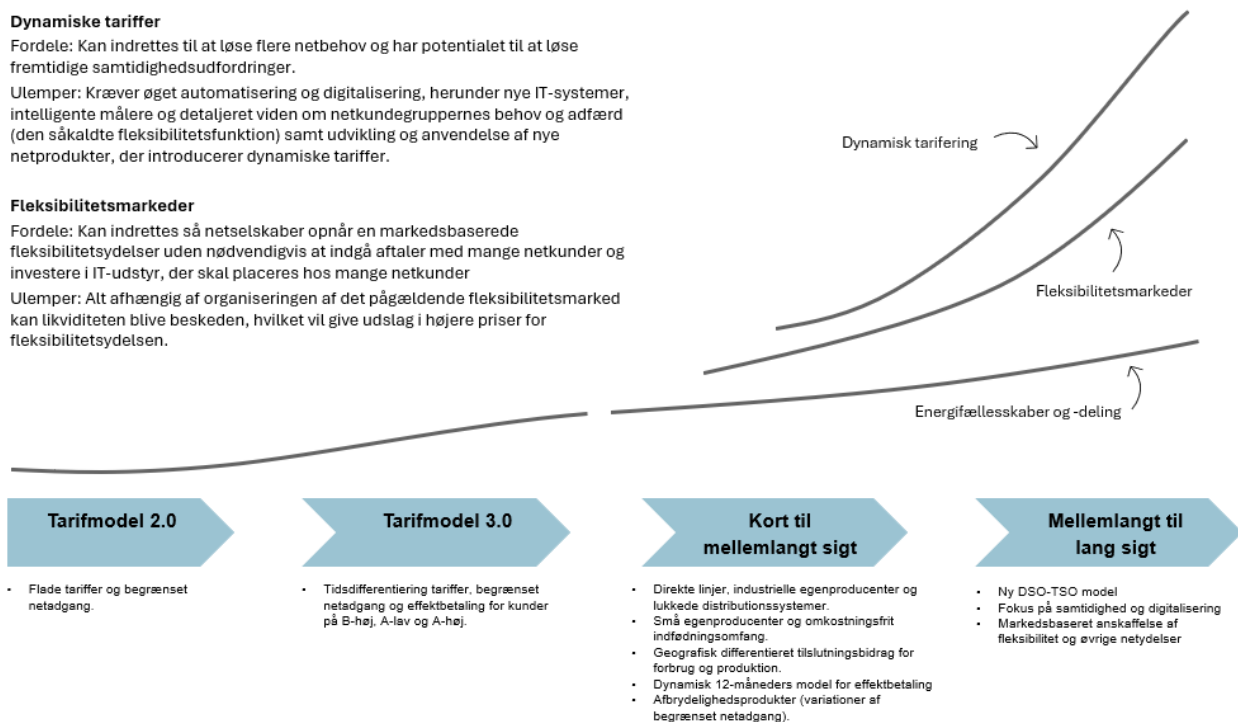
**Dynamiske tariffer**

Fordele: Kan indrettes til at løse flere netbehov og har potentialet til at løse fremtidige samtidighedsudfordringer.

Ulemper: Kræver øget automatisering og digitalisering, herunder nye IT-systemer, intelligente målere og detaljeret viden om netkundegruppernes behov og adfærd (den såkaldte fleksibilitetsfunktion) samt udvikling og anvendelse af nye netprodukter, der introducerer dynamiske tariffer.

**Fleksibilitetsmarkeder**

Fordele: Kan indrettes så netselskaber opnår en markedsbaserede fleksibilitetsydelser uden nødvendigvis at indgå aftaler med mange netkunder og investere i IT-udstyr, der skal placeres hos mange netkunder

Ulemper: Alt afhængig af organiseringen af det pågældende fleksibilitetsmarked kan likviditeten blive beskeden, hvilket vil give udslag i højere priser for fleksibilitetsydelsen.

Dynamisk tarifering

Fleksibilitetsmarkeder

Energifællesskaber og -deling

Tarifmodel 2.0

Tarifmodel 3.0

Kort til mellemlangt sigt

Mellemlangt til lang sigt

- Flade tariffer og begrænset netadgang.

- Tidsdifferentiering tariffer, begrænset netadgang og effektbetaling for kunder på B-høj, A-lav og A-høj.

- Direkte linjer, industrielle egenproducenter og lukkede distributionssystemer.
- Små egenproducenter og omkostningsfrit indfødningsomfang.
- Geografisk differentieret tilslutningsbidrag for forbrug og produktion.
- Dynamisk 12-måneders model for effektbetaling
- Afbrydelighedsprodukter (variationer af begrænset netadgang).

- Ny DSO-TSO model
- Fokus på samtidighed og digitalisering
- Markedsbaseret anskaffelse af fleksibilitet og øvrige netydelser